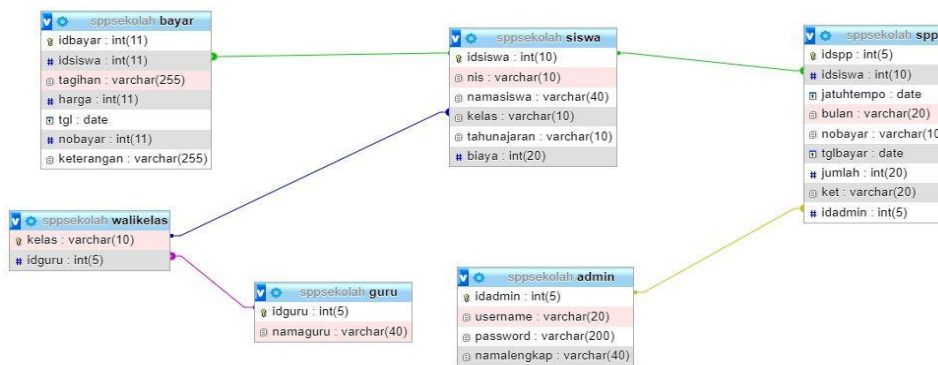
sppsekolah bayar
idbayar : int(11)
idsiswa : int(11)
tagihan : varchar(255)
harga : int(11)
tgl : date
nobayar : int(11)
keterangan : varchar(255)

sppsekolah siswa
idsiswa : int(10)
nis : varchar(10)
namasiswa : varchar(40)
kelas : varchar(10)
tahunajaran : varchar(10)
biaya : int(20)

sppsekolah spp
idspp : int(5)
idsiswa : int(10)
jatuhtempo : date
bulan : varchar(20)
nobayar : varchar(10
tglbayar : date
jumlah : int(20)
ket : varchar(20)
idadmin : int(5)

sppsekolah walikelas
kelas : varchar(10)
idguru : int(5)

sppsekolah guru
idguru : int(5)
namaguru : varchar(40)

sppsekolah admin
idadmin : int(5)
username : varchar(20)
password : varchar(200)
namalengkap : varchar(40)